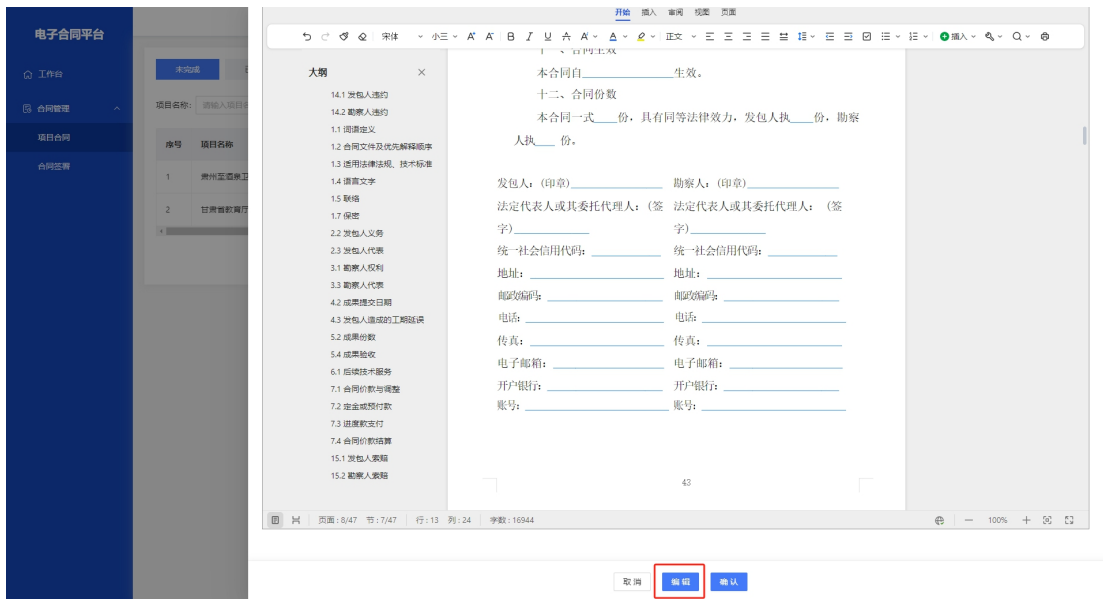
电子合同平台

工作台
合同管理
项目合同
合同签署

未完成
项目名称: 请输入项目名
序号 项目名称
1 贵州至遵果工
2 甘肃省教育厅

开始 插入 审阅 视图 页面
宋体 小三 正文 插入

大纲
14.1 发包人违约
14.2 勘察人违约
1.1 词语定义
1.2 合同文件及优先解释顺序
1.3 适用法律法规、技术标准
1.4 语言文字
1.5 联络
1.7 保密
2.2 发包人义务
2.3 发包人代表
3.1 勘察人权利
3.3 勘察人代表
4.2 成果提交日期
4.3 发包人造成的工期延误
5.2 成果份数
5.4 成果验收
6.1 后续技术服务
7.1 合同价款与调整
7.2 定金或预付款
7.3 进度款支付
7.4 合同价款结算
15.1 发包人索赔
15.2 勘察人索赔

十一、合同生效

本合同自______________生效。

十二、合同份数

本合同一式____份，具有同等法律效力，发包人执____份，勘察人执____份。

发包人：(印章)______________ 勘察人：(印章)______________

法定代表人或其委托代理人：(签字)______________ 法定代表人或其委托代理人：(签字)______________

统一社会信用代码：______________ 统一社会信用代码：______________

地址：______________ 地址：______________

邮政编码：______________ 邮政编码：______________

电话：______________ 电话：______________

传真：______________ 传真：______________

电子邮箱：______________ 电子邮箱：______________

开户银行：______________ 开户银行：______________

账号：______________ 账号：______________

43

页面：8/47 节：7/47 行：13 列：24 字数：16944 100%

取消 编辑 确认